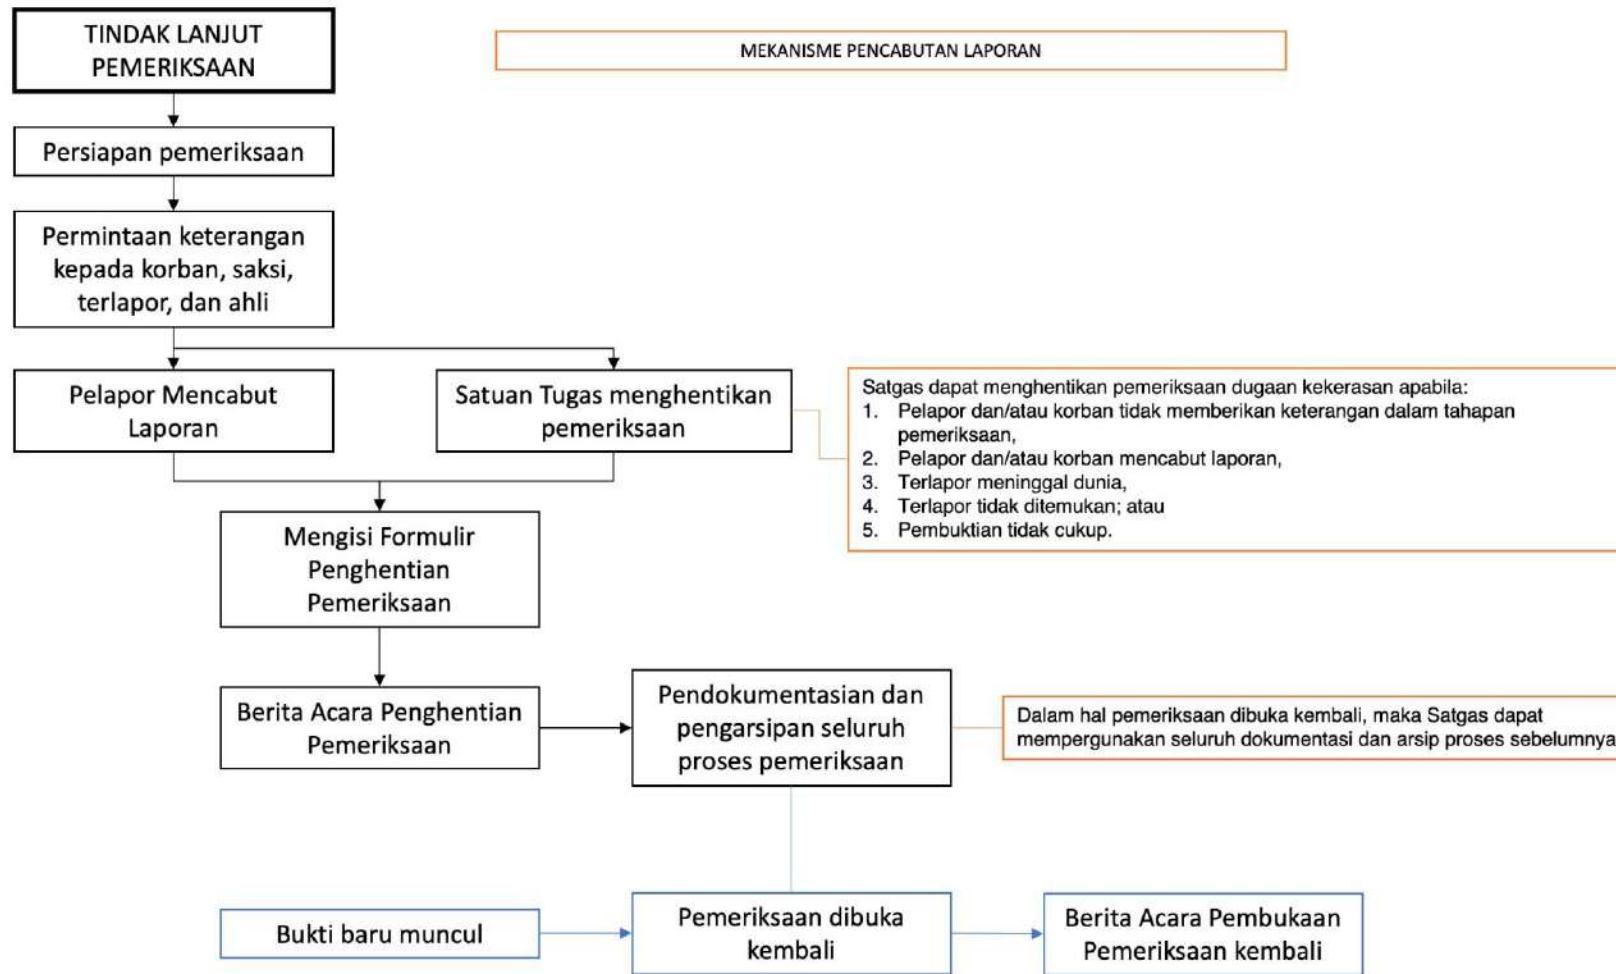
TINDAK LANJUT PEMERIKSAAN

MEKANISME PENCABUTAN LAPORAN

Persiapan pemeriksaan

Permintaan keterangan kepada korban, saksi, terlapor, dan ahli

Pelapor Mencabut Laporan

Satuan Tugas menghentikan pemeriksaan

Satgas dapat menghentikan pemeriksaan dugaan kekerasan apabila:
1. Pelapor dan/atau korban tidak memberikan keterangan dalam tahapan pemeriksaan,
2. Pelapor dan/atau korban mencabut laporan,
3. Terlapor meninggal dunia,
4. Terlapor tidak ditemukan; atau
5. Pembuktian tidak cukup.

Mengisi Formulir Penghentian Pemeriksaan

Berita Acara Penghentian Pemeriksaan

Pendokumentasian dan pengarsipan seluruh proses pemeriksaan

Dalam hal pemeriksaan dibuka kembali, maka Satgas dapat mempergunakan seluruh dokumentasi dan arsip proses sebelumnya

Bukti baru muncul

Pemeriksaan dibuka kembali

Berita Acara Pembukaan Pemeriksaan kembali